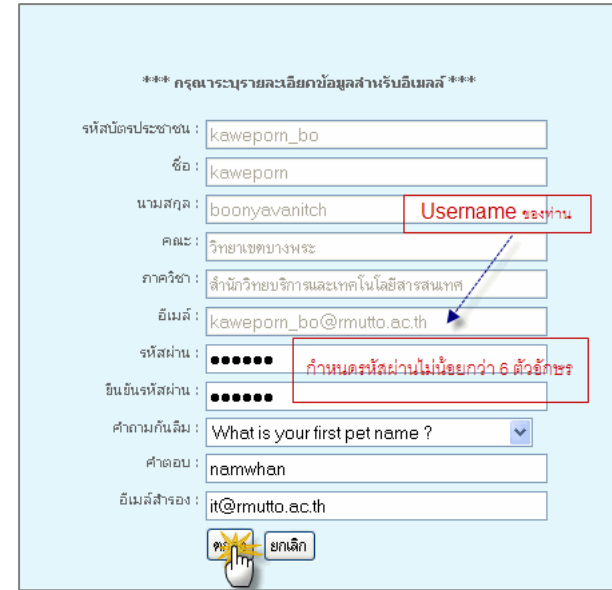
*** กรุณาระบุรายละเอียดข้อมูลสำหรับอีเมลล์ ***

รหัสบัตรประชาชน : kaweporn_bo

ชื่อ : kaweporn

นามสกุล : boonyavanitch

Username ของท่าน

คณะ : วิทยาเขตบางพระ

ภาควิชา : สำนักวิทยบริการและเทคโนโลยีสารสนเทศ

อีเมล์ : kaweporn_bo@rmutto.ac.th

รหัสผ่าน : ••••••

กำหนดรหัสผ่านไม่น้อยกว่า 6 ตัวอักษร

ยืนยันรหัสผ่าน : ••••••

คำถามกันลืม : What is your first pet name ?

คำตอบ : namwhan

อีเมล์สำรอง : it@rmutto.ac.th

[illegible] ยกเลิก